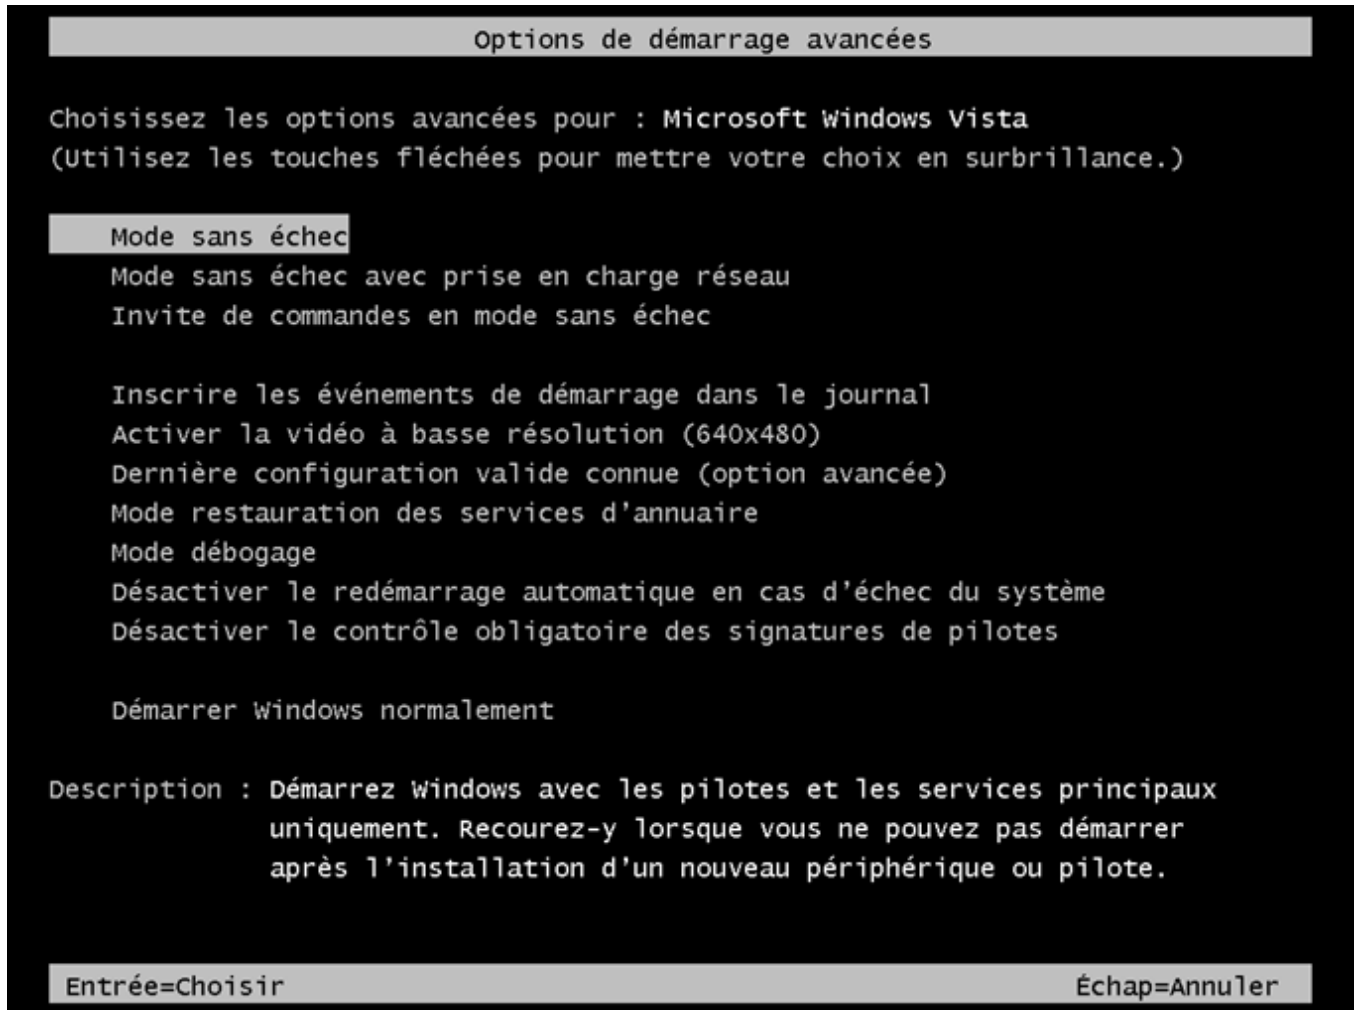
Options de démarrage avancées

Choisissez les options avancées pour : Microsoft Windows Vista
(Utilisez les touches fléchées pour mettre votre choix en surbrillance.)

Mode sans échec
Mode sans échec avec prise en charge réseau
Invite de commandes en mode sans échec

Inscrire les événements de démarrage dans le journal
Activer la vidéo à basse résolution (640x480)
Dernière configuration valide connue (option avancée)
Mode restauration des services d'annuaire
Mode débogage
Désactiver le redémarrage automatique en cas d'échec du système
Désactiver le contrôle obligatoire des signatures de pilotes

Démarrer Windows normalement

Description : Démarrez Windows avec les pilotes et les services principaux uniquement. Recourez-y lorsque vous ne pouvez pas démarrer après l'installation d'un nouveau périphérique ou pilote.

Entrée=Choisir
Échap=Annuler